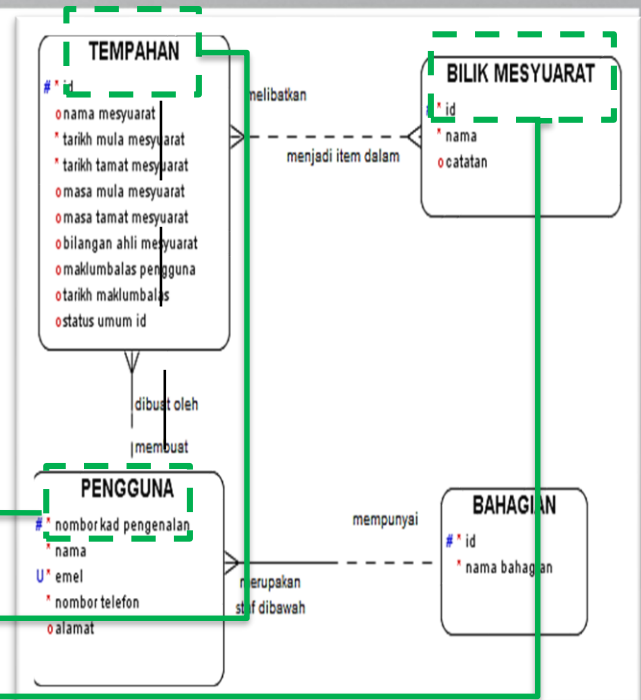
TEMPAHAN
# * id
o nama mesyuarat
* tarikh mula mesyuarat
* tarikh tamat mesyuarat
o masa mula mesyuarat
o masa tamat mesyuarat
o bilangan ahli mesyuarat
o maklumbalas pengguna
o tarikh maklumbalas
o status umum id

melibatkan

menjadi item dalam

BILIK MESYUARAT
* id
* nama
o catatan

dibuat oleh

membuat

PENGGUNA
# * nombor kad pengenalan
* nama
U * emel
* nombor telefon
o alamat

mempunyai

merupakan staf dibawah

BAHAGIAN
# * id
* nama bahagian